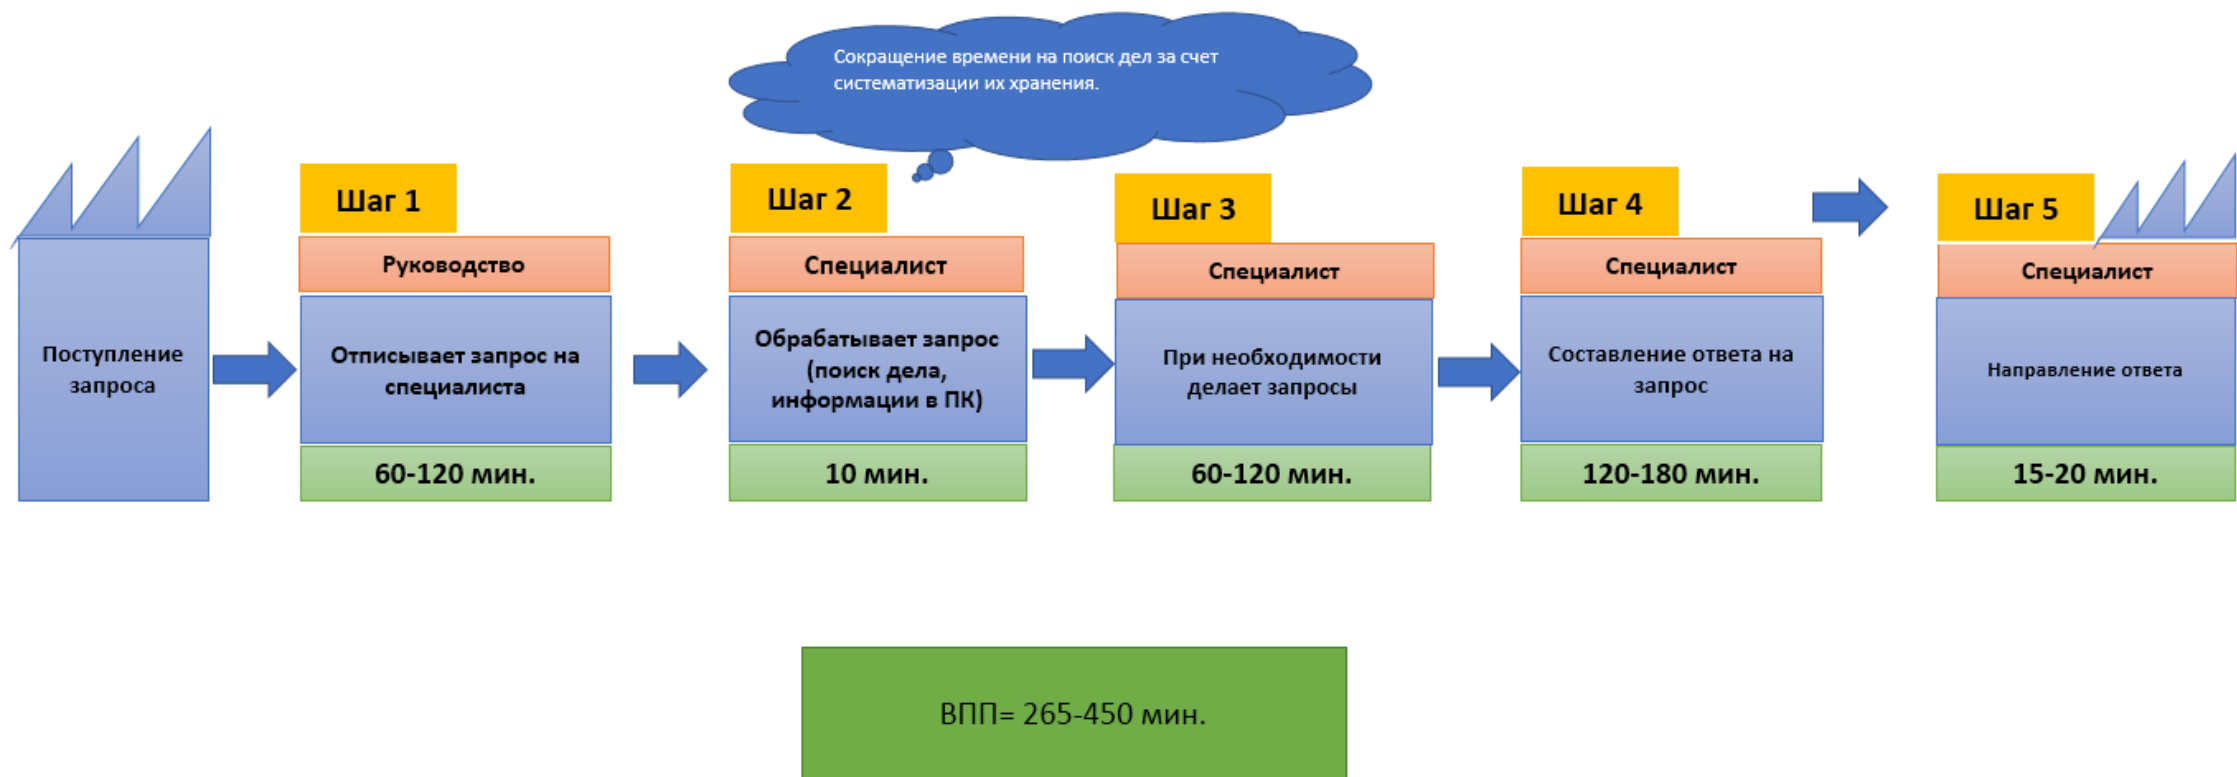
Сокращение времени на поиск дел за счет систематизации их хранения.

Поступление запроса

Шаг 1
Руководство
Отписывает запрос на специалиста
60-120 мин.

Шаг 2
Специалист
Обрабатывает запрос (поиск дела, информации в ПК)
10 мин.

Шаг 3
Специалист
При необходимости делает запросы
60-120 мин.

Шаг 4
Специалист
Составление ответа на запрос
120-180 мин.

Шаг 5
Специалист
Направление ответа
15-20 мин.

ВПП= 265-450 мин.